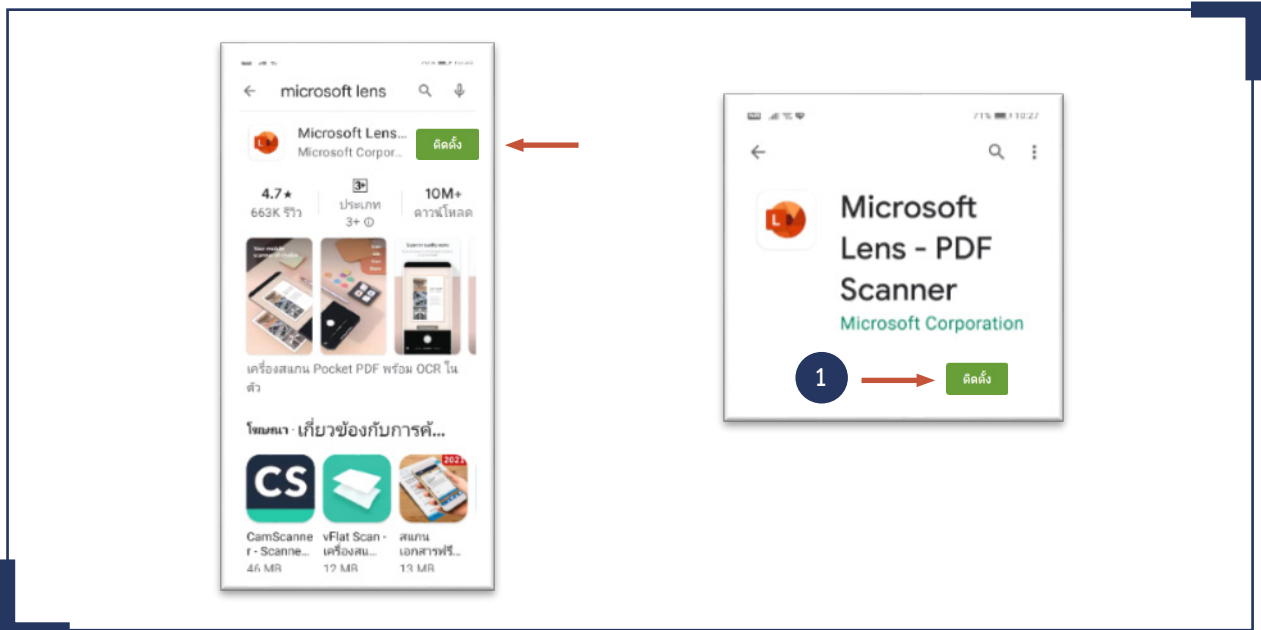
microsoft lens

Microsoft Lens...
Microsoft Corpor...
ติดตั้ง

4.7★
663K รีวิว

3+
ประเภท
3+ ⓘ

10M+
ดาวน์โหลด

เครื่องสแกน Pocket PDF พร้อม OCR ในตัว

โฆษณา · เกี่ยวข้องกับการค้...

CS
CamScanner - Scanne...
46 MB

vFlat Scan - เครื่องสแ...
12 MB

2021
สแกนเอกสารฟรี...
13 MB

71% 10:27

Microsoft Lens - PDF Scanner
Microsoft Corporation

1
ติดตั้ง